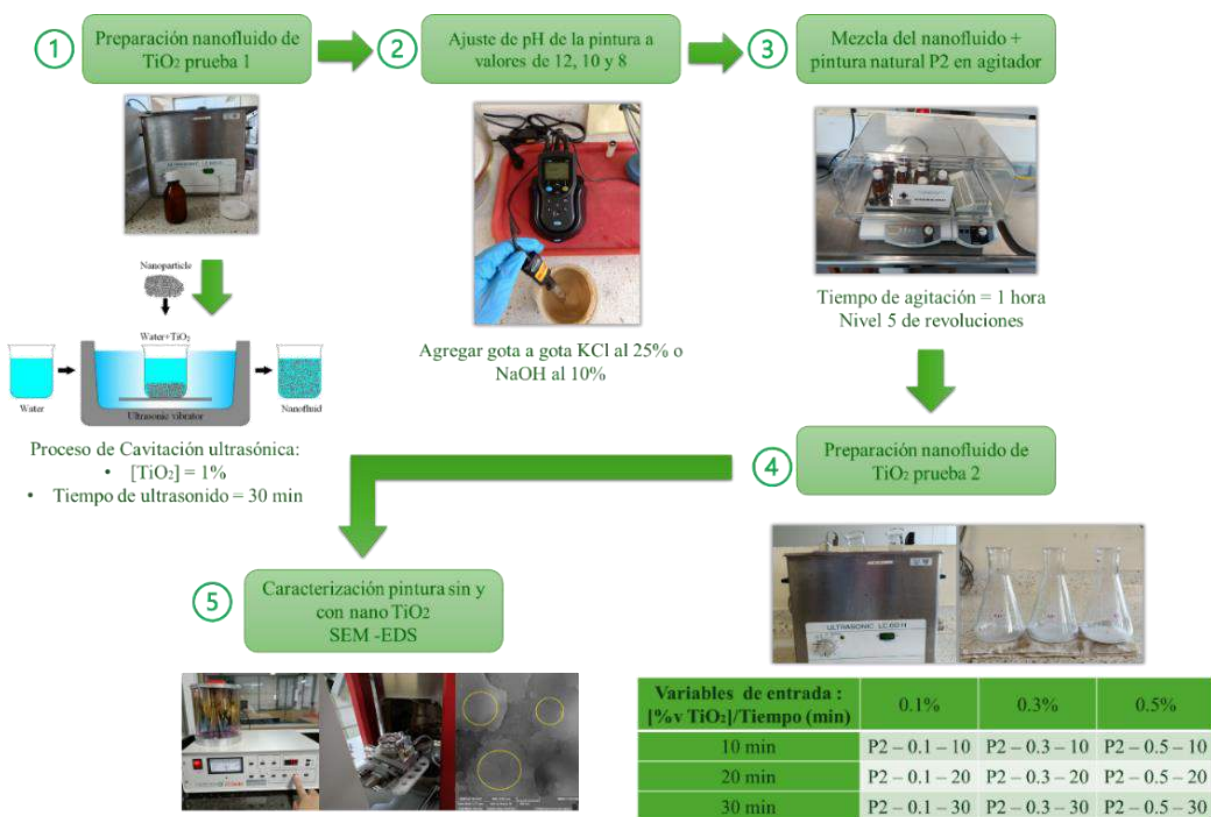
1 Preparación nanofluido de $TiO_2$ prueba 1

2 Ajuste de pH de la pintura a valores de 12, 10 y 8

3 Mezcla del nanofluido + pintura natural P2 en agitador

Nanoparticle

Water+$TiO_2$

Water

Ultrasonic vibrator

Nanofluid

Proceso de Cavitación ultrasónica:
• $[TiO_2]$ = 1%
• Tiempo de ultrasonido = 30 min

Agregar gota a gota KCl al 25% o NaOH al 10%

Tiempo de agitación = 1 hora
Nivel 5 de revoluciones

4 Preparación nanofluido de $TiO_2$ prueba 2

5 Caracterización pintura sin y con nano $TiO_2$
SEM -EDS

ULTRASONIC LC 60 H

| Variables de entrada : [%v $TiO_2$]/Tiempo (min) | 0.1% | 0.3% | 0.5% |
|---|---|---|---|
| 10 min | P2 – 0.1 – 10 | P2 – 0.3 – 10 | P2 – 0.5 – 10 |
| 20 min | P2 – 0.1 – 20 | P2 – 0.3 – 20 | P2 – 0.5 – 20 |
| 30 min | P2 – 0.1 – 30 | P2 – 0.3 – 30 | P2 – 0.5 – 30 |